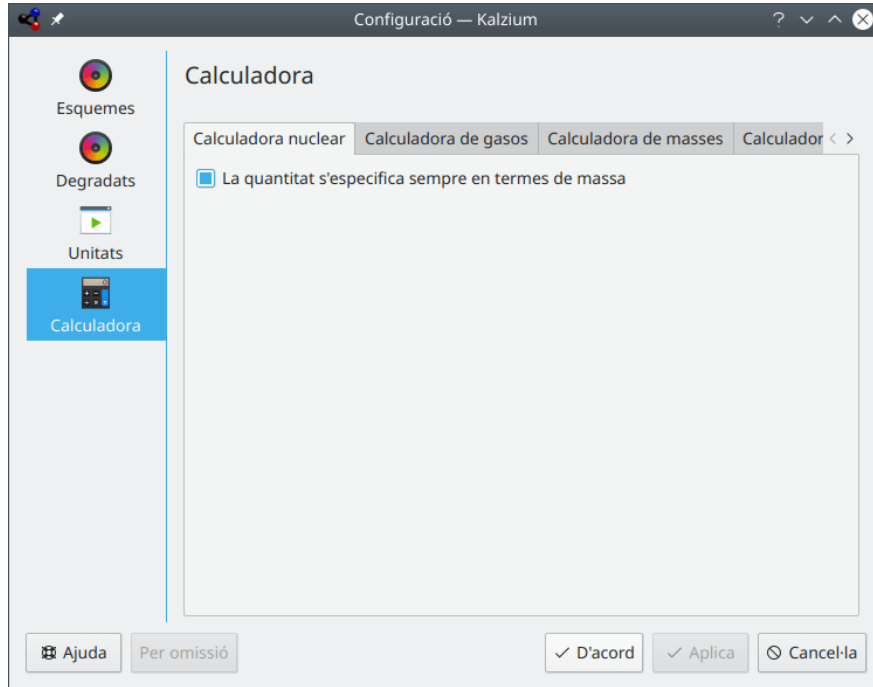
Configuració — Kalzium

Esquemes

Degradats

Unitats

Calculadora

Calculadora

Calculadora nuclear | Calculadora de gasos | Calculadora de masses | Calculador

La quantitat s'especifica sempre en termes de massa

Ajuda

Per omissió

D'acord

Aplica

Cancel·la